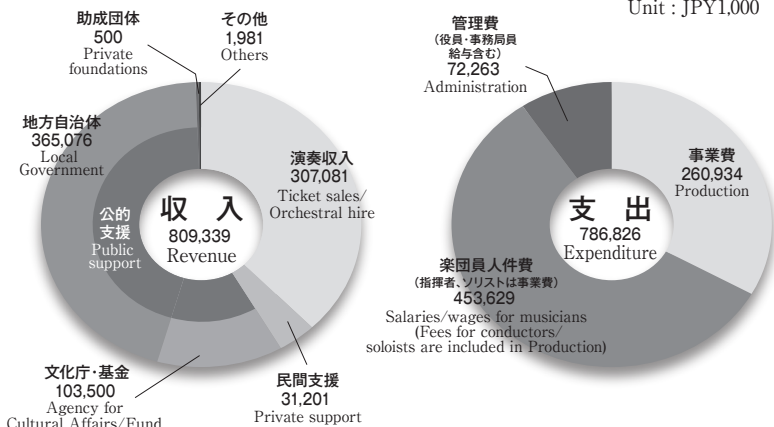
Unit : JPY1,000

助成団体
500
Private foundations

その他
1,981
Others

地方自治体
365,076
Local Government

演奏収入
307,081
Ticket sales/ Orchestral hire

公的支援
Public support

収　入
809,339
Revenue

文化庁・基金
103,500
Agency for Cultural Affairs/Fund

民間支援
31,201
Private support

管理費
(役員・事務局員給与含む)
72,263
Administration

事業費
260,934
Production

支　出
786,826
Expenditure

楽団員人件費
(指揮者、ソリストは事業費)
453,629
Salaries/wages for musicians
(Fees for conductors/ soloists are included in Production)